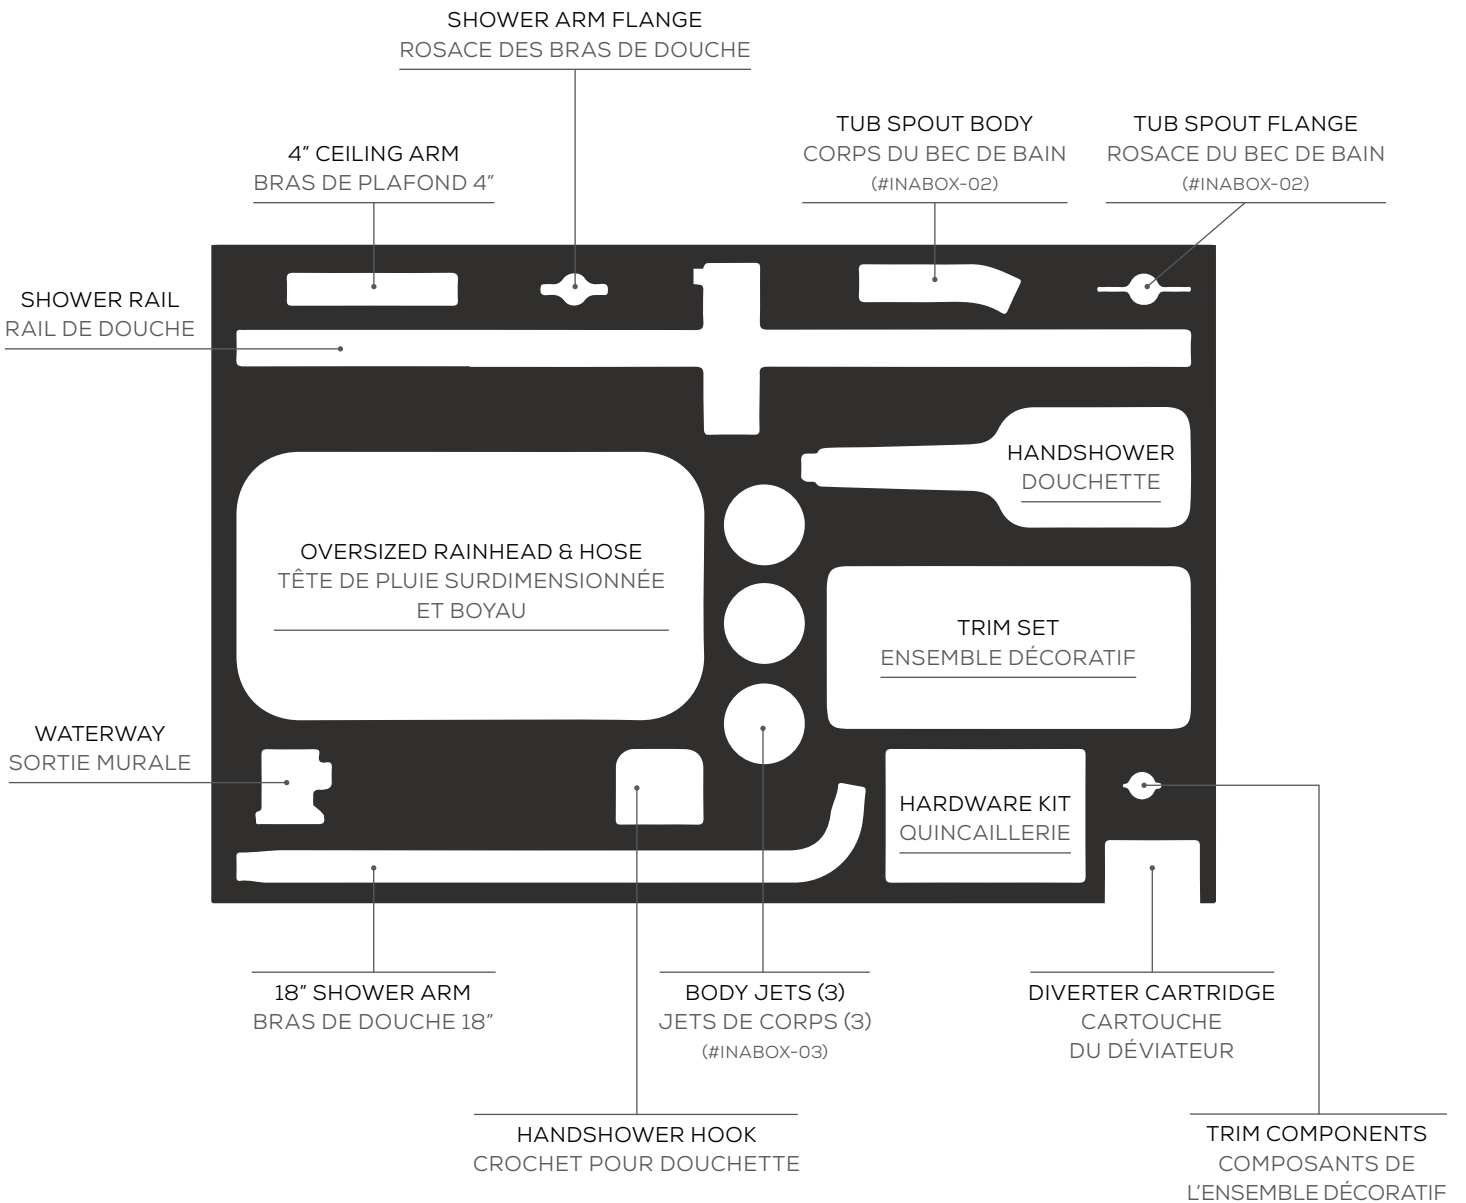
SHOWER ARM FLANGE
ROSACE DES BRAS DE DOUCHE

4" CEILING ARM
BRAS DE PLAFOND 4"

TUB SPOUT BODY
CORPS DU BEC DE BAIN
(#INABOX-02)

TUB SPOUT FLANGE
ROSACE DU BEC DE BAIN
(#INABOX-02)

SHOWER RAIL
RAIL DE DOUCHE

HANDSHOWER
DOUCHETTE

OVERSIZED RAINHEAD & HOSE
TÊTE DE PLUIE SURDIMENSIONNÉE ET BOYAU

TRIM SET
ENSEMBLE DÉCORATIF

WATERWAY
SORTIE MURALE

HARDWARE KIT
QUINCAILLERIE

18" SHOWER ARM
BRAS DE DOUCHE 18"

BODY JETS (3)
JETS DE CORPS (3)
(#INABOX-03)

DIVERTER CARTRIDGE
CARTOUCHE DU DÉVIATEUR

HANDSHOWER HOOK
CROCHET POUR DOUCHETTE

TRIM COMPONENTS
COMPOSANTS DE L'ENSEMBLE DÉCORATIF